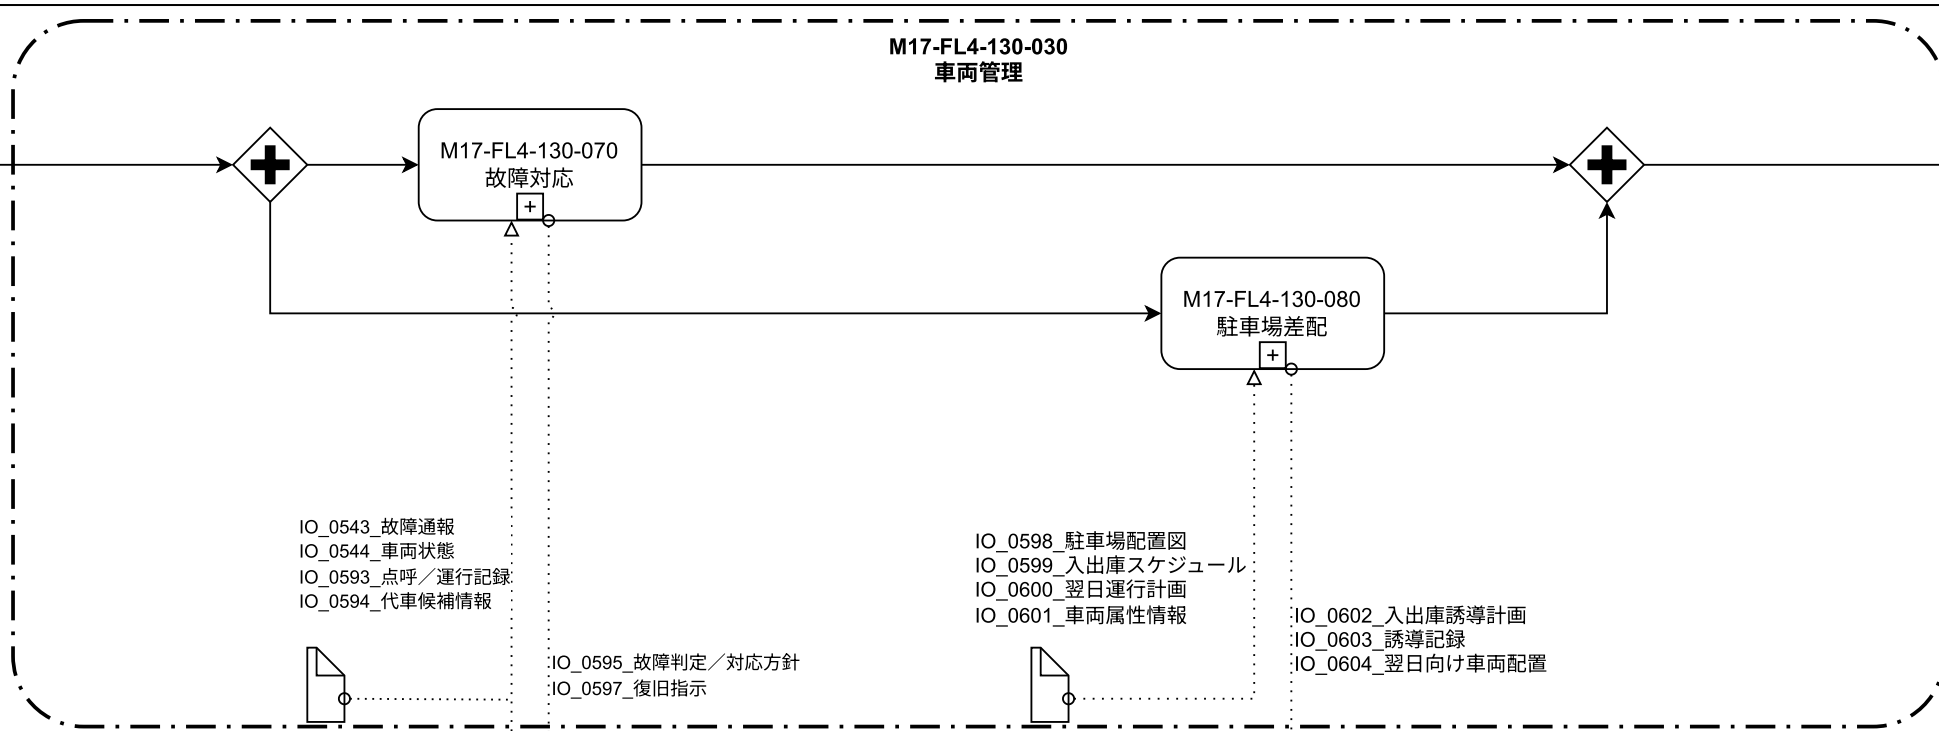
M17-FL4-130-030
車両管理

M17-FL4-130-070
故障対応

M17-FL4-130-080
駐車場差配

IO_0543_故障通報
IO_0544_車両状態
IO_0593_点呼／運行記録
IO_0594_代車候補情報

IO_0595_故障判定／対応方針
IO_0597_復旧指示

IO_0598_駐車場配置図
IO_0599_入出庫スケジュール
IO_0600_翌日運行計画
IO_0601_車両属性情報

IO_0602_入出庫誘導計画
IO_0603_誘導記録
IO_0604_翌日向け車両配置